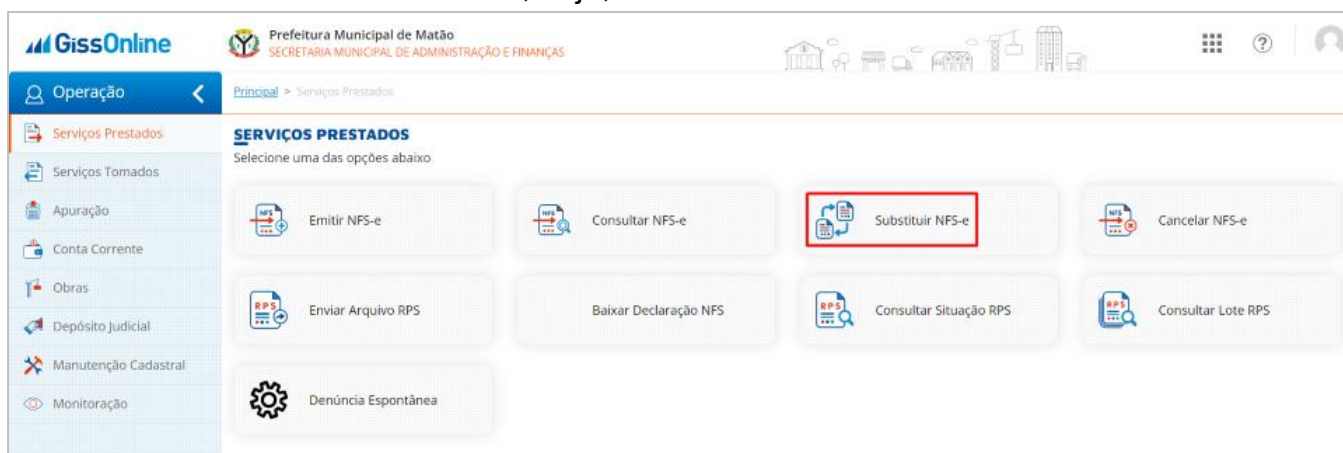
GissOnline

Prefeitura Municipal de Matão
SECRETARIA MUNICIPAL DE ADMINISTRAÇÃO E FINANÇAS

Operação

Serviços Prestados
Serviços Tomados
Apuração
Conta Corrente
Obras
Depósito Judicial
Manutenção Cadastral
Monitoração

Principal > Serviços Prestados

SERVIÇOS PRESTADOS
Selecione uma das opções abaixo

NFS
Emitir NFS-e
NFS
Consultar NFS-e
Substituir NFS-e
NFS
Cancelar NFS-e
RPS
Enviar Arquivo RPS
Baixar Declaração NFS
RPS
Consultar Situação RPS
RPS
Consultar Lote RPS
Denúncia Espontânea